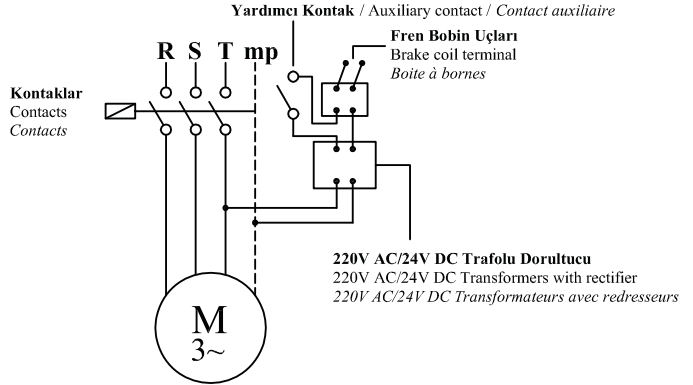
Yardımcı Kontak / Auxiliary contact / Contact auxiliaire

R S T mp

Fren Bobin Uçları
Brake coil terminal
Boite à bornes

Kontaklar
Contacts
Contacts

220V AC/24V DC Trafolu Dorultucu
220V AC/24V DC Transformers with rectifier
220V AC/24V DC Transformateurs avec redresseurs

M
3~